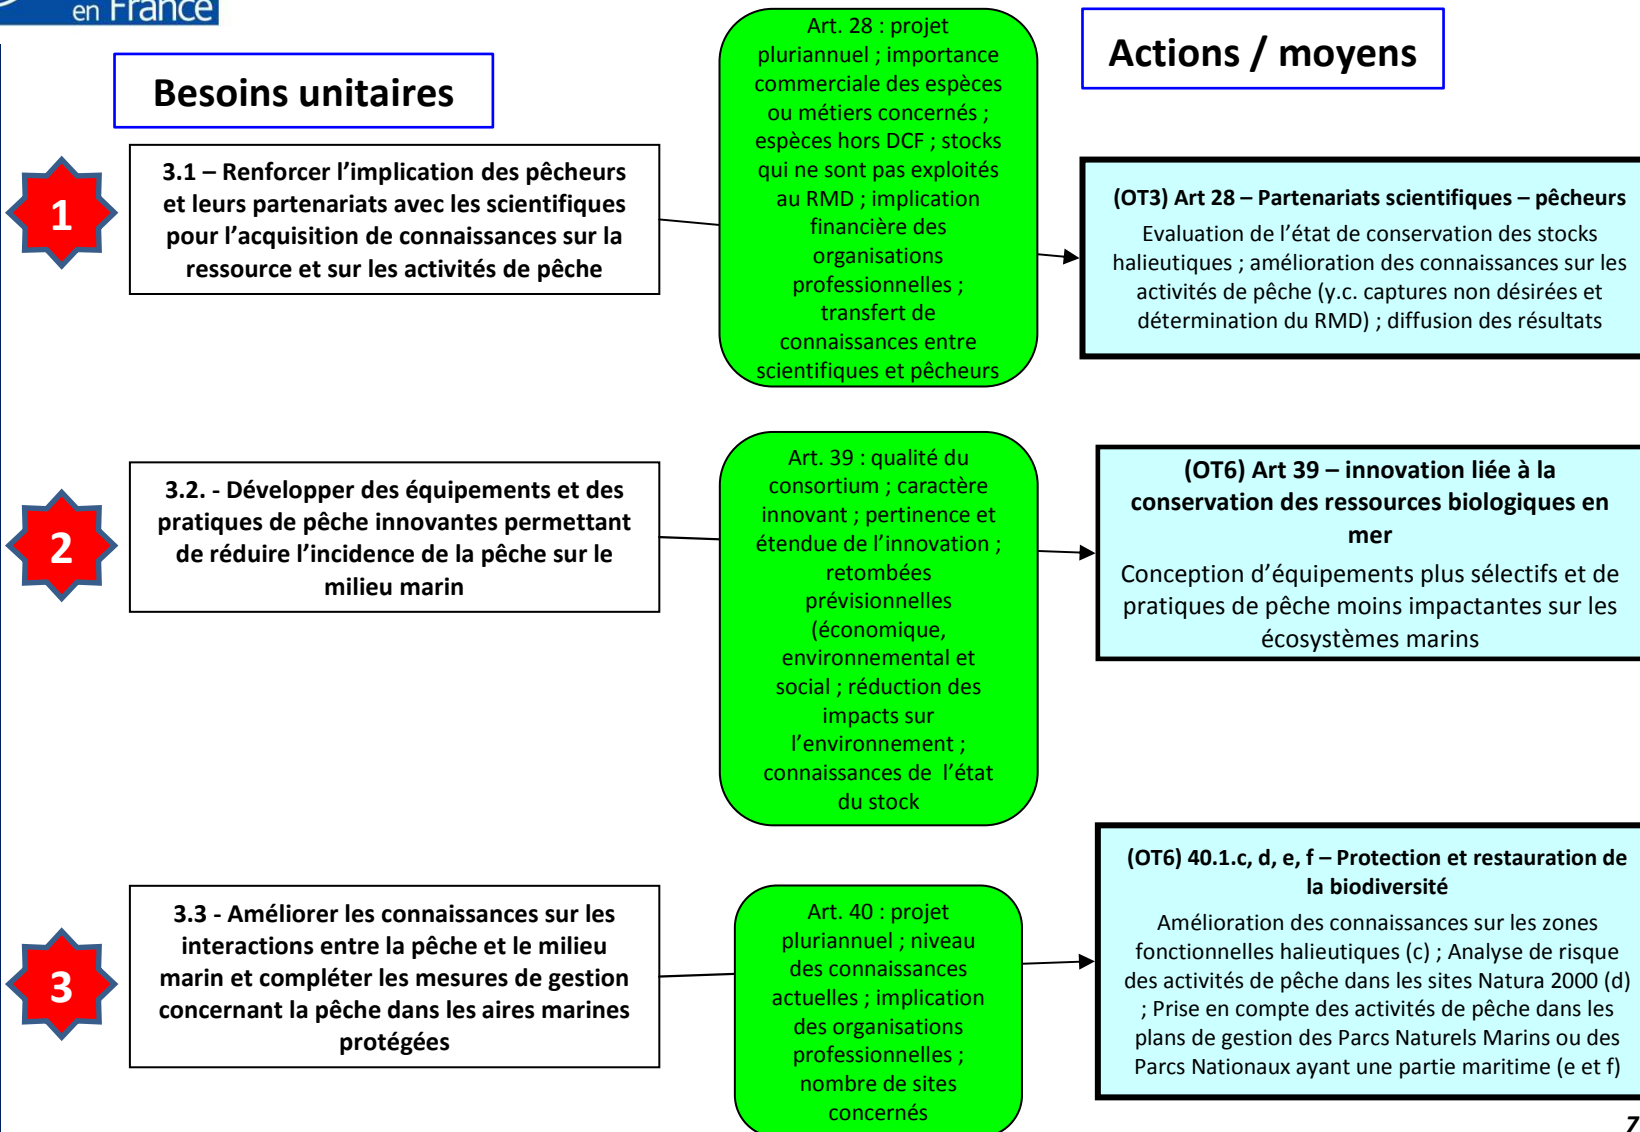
en France

Besoins unitaires

Actions / moyens

1

3.1 – Renforcer l’implication des pêcheurs et leurs partenariats avec les scientifiques pour l’acquisition de connaissances sur la ressource et sur les activités de pêche

Art. 28 : projet pluriannuel ; importance commerciale des espèces ou métiers concernés ; espèces hors DCF ; stocks qui ne sont pas exploités au RMD ; implication financière des organisations professionnelles ; transfert de connaissances entre scientifiques et pêcheurs

(OT3) Art 28 – Partenariats scientifiques – pêcheurs

Evaluation de l’état de conservation des stocks halieutiques ; amélioration des connaissances sur les activités de pêche (y.c. captures non désirées et détermination du RMD) ; diffusion des résultats

2

3.2. - Développer des équipements et des pratiques de pêche innovantes permettant de réduire l’incidence de la pêche sur le milieu marin

Art. 39 : qualité du consortium ; caractère innovant ; pertinence et étendue de l’innovation ; retombées prévisionnelles (économique, environnemental et social ; réduction des impacts sur l’environnement ; connaissances de l’état du stock

(OT6) Art 39 – innovation liée à la conservation des ressources biologiques en mer

Conception d’équipements plus sélectifs et de pratiques de pêche moins impactantes sur les écosystèmes marins

3

3.3 - Améliorer les connaissances sur les interactions entre la pêche et le milieu marin et compléter les mesures de gestion concernant la pêche dans les aires marines protégées

Art. 40 : projet pluriannuel ; niveau des connaissances actuelles ; implication des organisations professionnelles ; nombre de sites concernés

(OT6) 40.1.c, d, e, f – Protection et restauration de la biodiversité

Amélioration des connaissances sur les zones fonctionnelles halieutiques (c) ; Analyse de risque des activités de pêche dans les sites Natura 2000 (d) ; Prise en compte des activités de pêche dans les plans de gestion des Parcs Naturels Marins ou des Parcs Nationaux ayant une partie maritime (e et f)

7